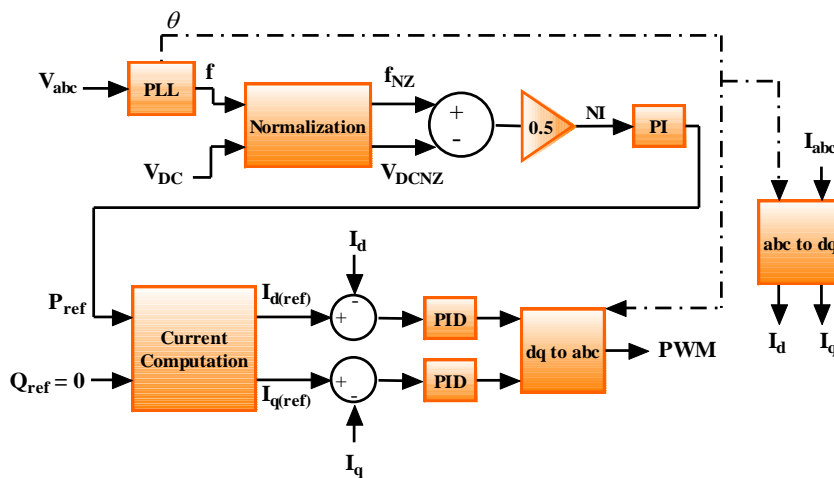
$\theta$

$V_{abc}$

PLL

f

Normalization

$f_{NZ}$

+

-

0.5

NI

PI

$V_{DC}$

$V_{DCNZ}$

$I_{abc}$

abc to dq

$I_d$

$I_q$

$I_d$

$P_{ref}$

Current Computation

$I_{d(ref)}$

-

+

PID

dq to abc

PWM

$Q_{ref} = 0$

$I_{q(ref)}$

+

-

PID

$I_q$